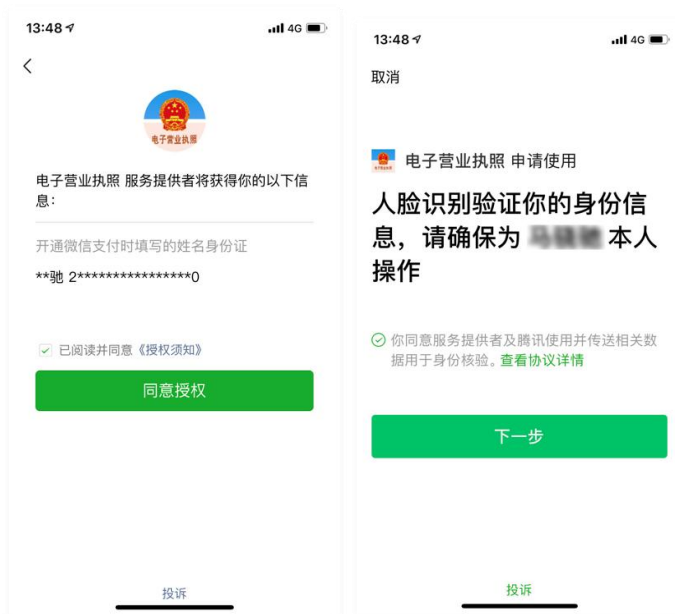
13:48 4G

<

电子营业执照

电子营业执照 服务提供者将获得你的以下信息：

开通微信支付时填写的姓名身份证

**驰 2****************0

已阅读并同意《授权须知》

同意授权

投诉

13:48 4G

取消

电子营业执照 申请使用

人脸识别验证你的身份信息，请确保为 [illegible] 本人操作

你同意服务提供者及腾讯使用并传送相关数据用于身份核验。查看协议详情

下一步

投诉